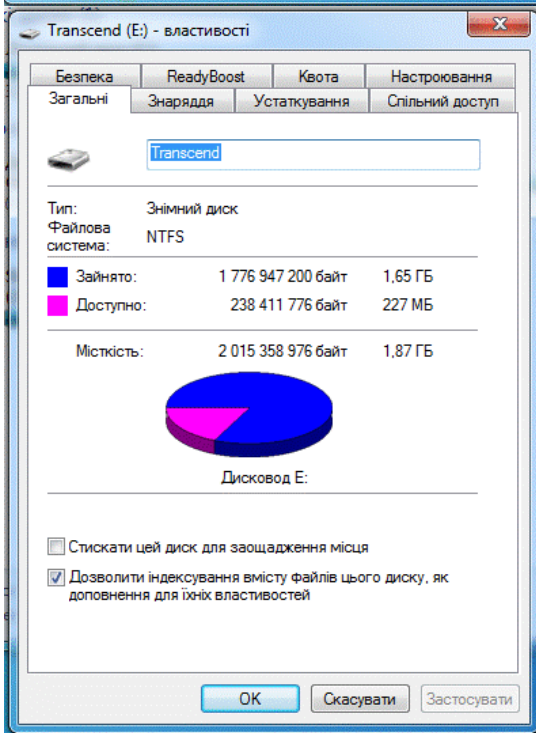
Transcend (E:) - властивості

Безпека | ReadyBoost | Квота | Настроювання
Загальні | Знаряддя | Устаткування | Спільний доступ

Transcend

Тип: Знімний диск
Файлова система: NTFS

Зайнято: 1 776 947 200 байт 1,65 ГБ
Доступно: 238 411 776 байт 227 МБ

Місткість: 2 015 358 976 байт 1,87 ГБ

Дисковод E:

Стискати цей диск для заощадження місця

Дозволити індексування вмісту файлів цього диску, як доповнення для їхніх властивостей

OK | Скасувати | Застосувати